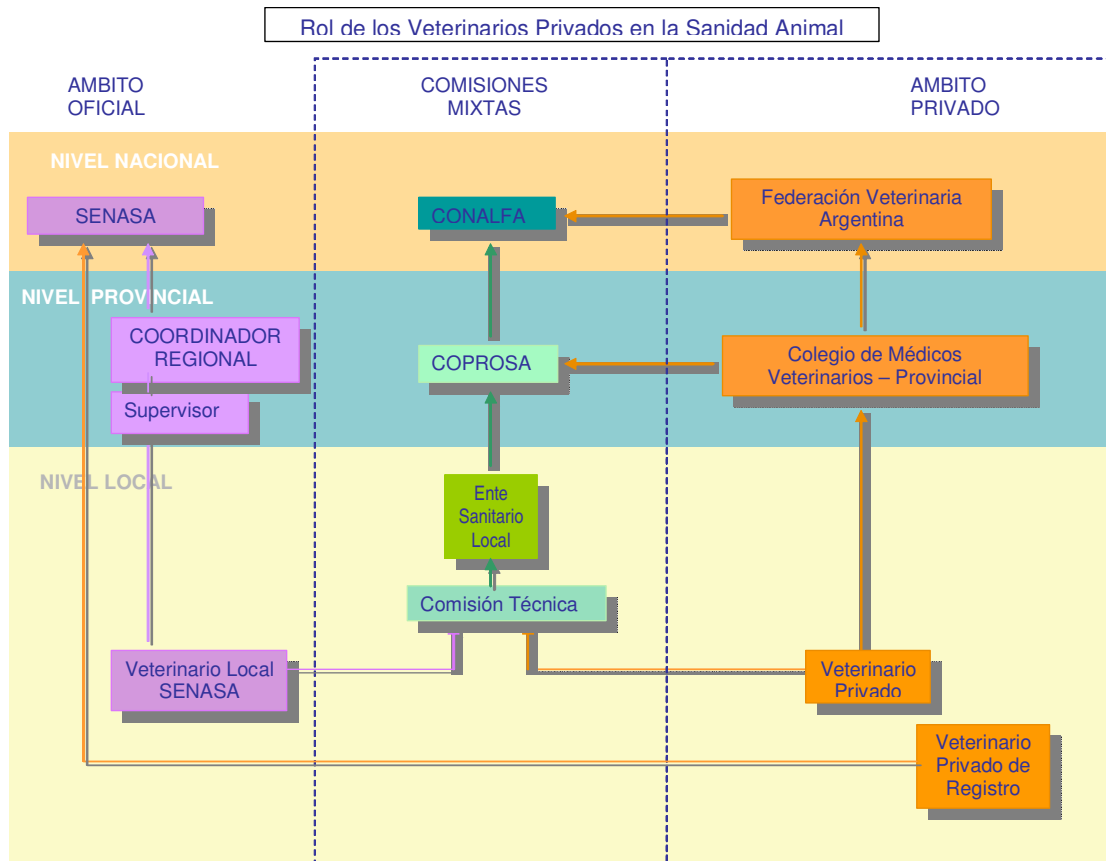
Rol de los Veterinarios Privados en la Sanidad Animal

AMBITO OFICIAL

COMISIONES MIXTAS

AMBITO PRIVADO

NIVEL NACIONAL

SENASA

CONALFA

Federación Veterinaria Argentina

NIVEL PROVINCIAL

COORDINADOR REGIONAL

Supervisor

COPROSA

Colegio de Médicos Veterinarios – Provincial

NIVEL LOCAL

Ente Sanitario Local

Comisión Técnica

Veterinario Local SENASA

Veterinario Privado

Veterinario Privado de Registro